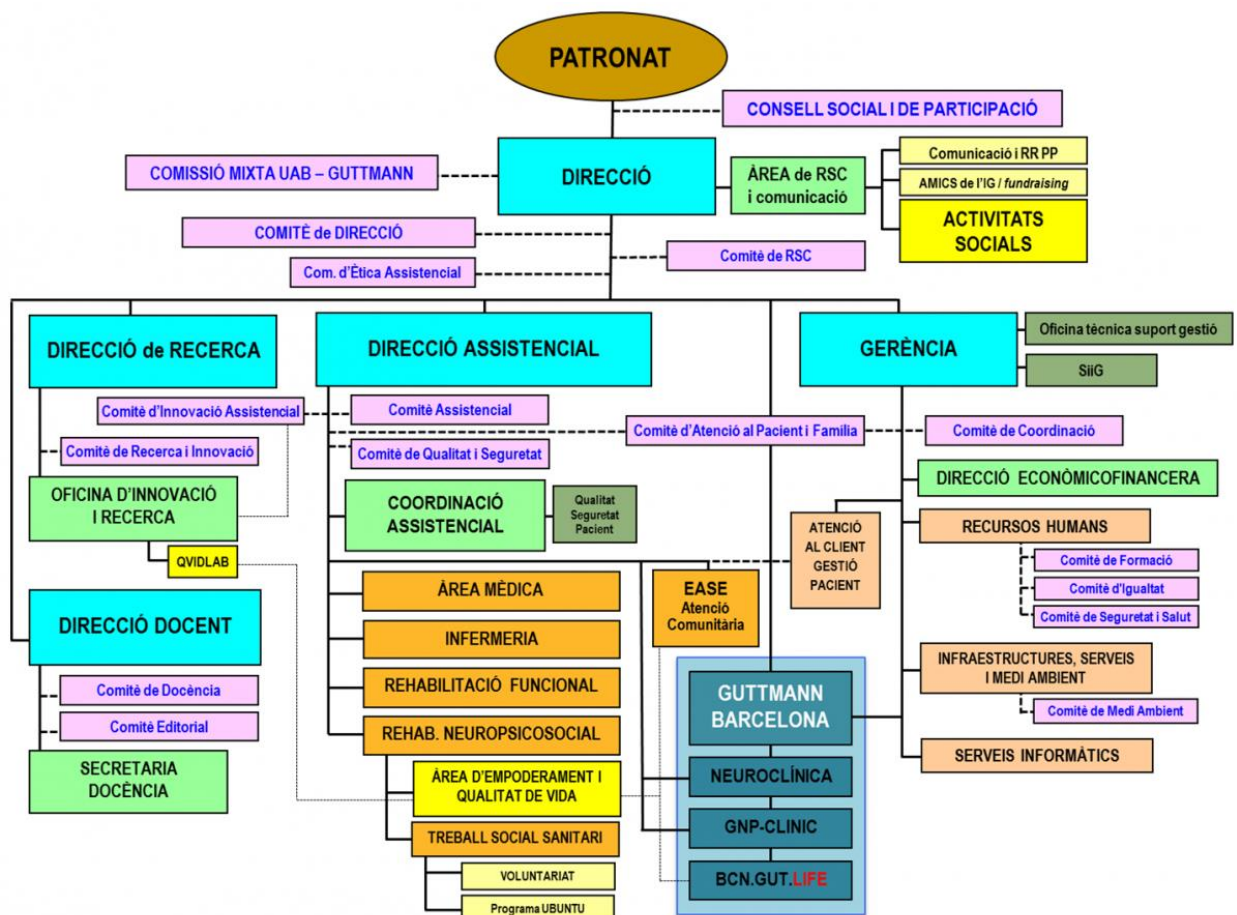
PATRONAT

CONSELL SOCIAL I DE PARTICIPACIÓ

COMISSIÓ MIXTA UAB – GUTTMANN

DIRECCIÓ

ÀREA de RSC i comunicació

Comunicació i RR PP

AMICS de l'IG / fundraising

ACTIVITATS SOCIALS

COMITÈ de DIRECCIÓ

Com. d'Ètica Assistencial

Comitè de RSC

DIRECCIÓ de RECERCA

DIRECCIÓ ASSISTENCIAL

GERÈNCIA

Oficina tècnica suport gestió

SiiG

Comitè d'Innovació Assistencial

Comitè Assistencial

Comitè d'Atenció al Pacient i Família

Comitè de Coordinació

Comitè de Recerca i Innovació

Comitè de Qualitat i Seguretat

DIRECCIÓ ECONÒMICOFINANCERA

OFICINA D'INNOVACIÓ I RECERCA

COORDINACIÓ ASSISTENCIAL

Qualitat Seguretat Pacient

ATENCIÓ AL CLIENT GESTIÓ PACIENT

RECURSOS HUMANS

QVIDLAB

Comitè de Formació

Comitè d'Igualtat

Comitè de Seguretat i Salut

ÀREA MÈDICA

EASE Atenció Comunitària

DIRECCIÓ DOCENT

INFERMERIA

INFRAESTRUCTURES, SERVEIS I MEDI AMBIENT

Comitè de Medi Ambient

REHABILITACIÓ FUNCIONAL

GUTTMANN BARCELONA

Comitè de Docència

Comitè Editorial

REHAB. NEUROPSICOSOCIAL

SERVEIS INFORMÀTICS

SECRETARIA DOCÈNCIA

ÀREA D'EMPODERAMENT I QUALITAT DE VIDA

NEUROCLÍNICA

TREBALL SOCIAL SANITARI

GNP-CLINIC

VOLUNTARIAT

BCN.GUT.LIFE

Programa UBUNTU